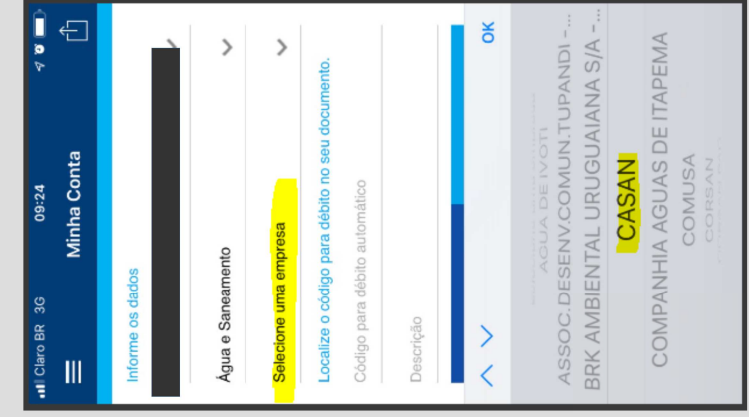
Claro BR 3G
09:24
Minha Conta

Informe os dados

Água e Saneamento

Selecione uma empresa

Localize o código para débito no seu documento.

Código para débito automático

Descrição

OK

AGUA DE IVOTI
ASSOC.DESENV.COMUN.TUPANDI - ...
BRK AMBIENTAL URUGUAIANA S/A - ...
CASAN
COMPANHIA AGUAS DE ITAPEMA
COMUSA
CORSAN